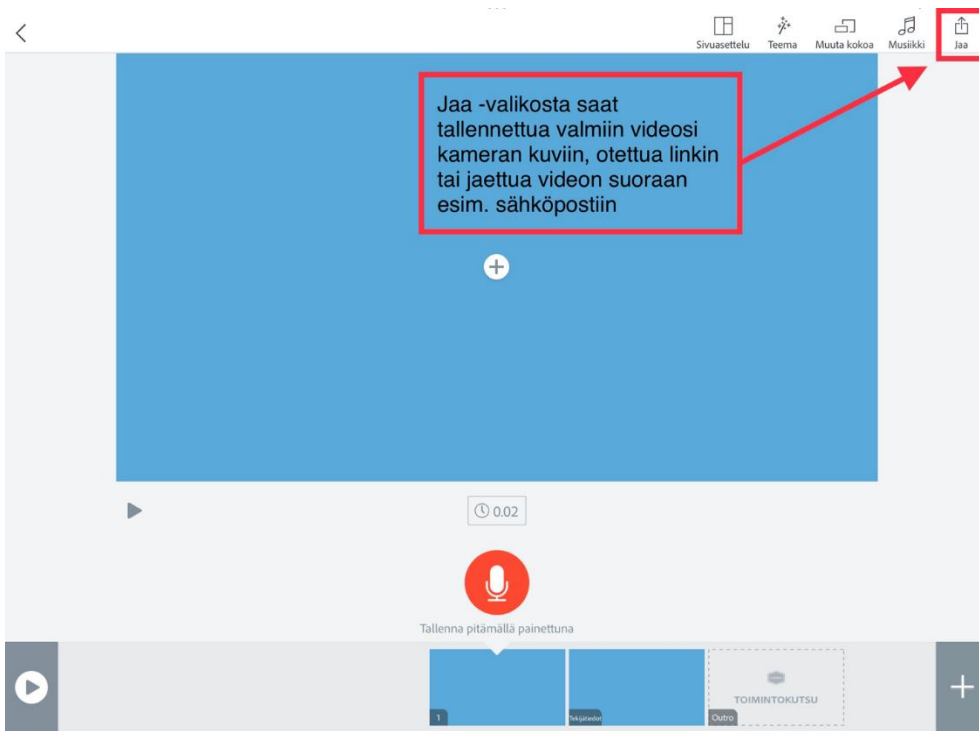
Sivuasettelu Teema Muuta kokoa Musiikki Jaa

Jaa -valikosta saat tallennettua valmiin videosi kameran kuviin, otettua linkin tai jaettua videon suoraan esim. sähköpostiin

0.02

Tallenna pitämällä painettuna

1 Tekijätiedot Outro TOIMINTOKUTSU